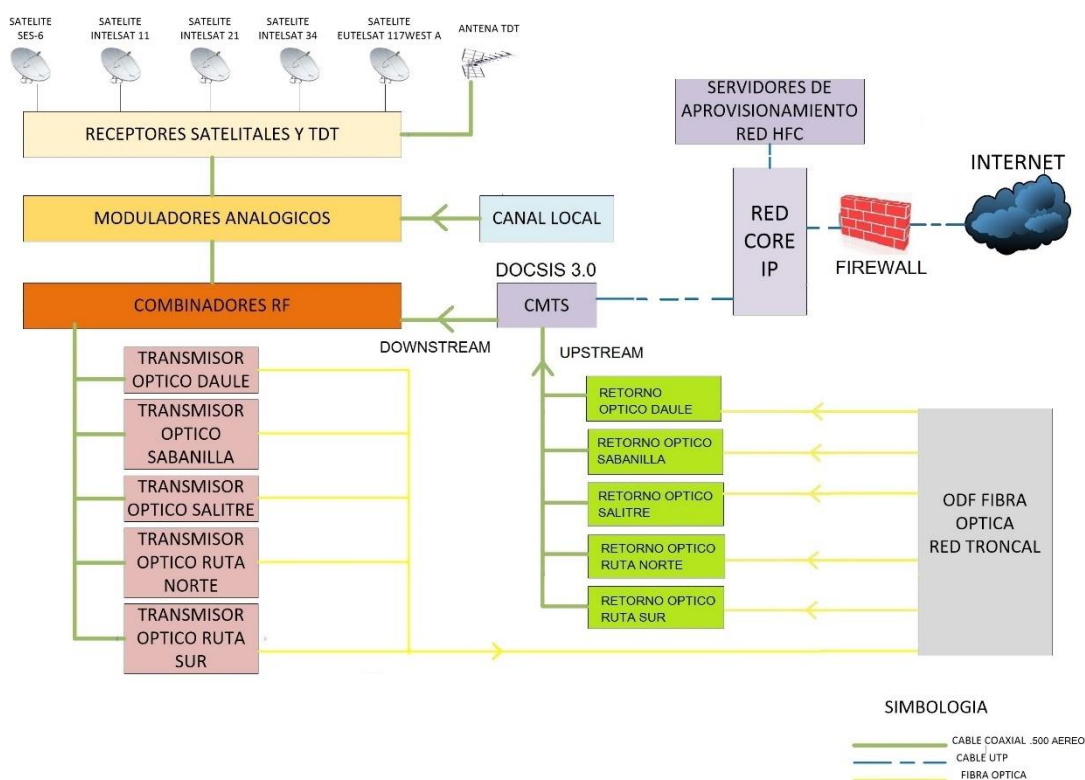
SATELITE SES-6

SATELITE INTELSAT 11

SATELITE INTELSAT 21

SATELITE INTELSAT 34

SATELITE EUTELSAT 117WEST A

ANTENA TDT

RECEPTORES SATELITALES Y TDT

SERVIDORES DE APROVISIONAMIENTO RED HFC

INTERNET

MODULADORES ANALOGICOS

CANAL LOCAL

RED CORE IP

FIREWALL

DOCSIS 3.0

COMBINADORES RF

CMTS

DOWNSTREAM

UPSTREAM

TRANSMISOR OPTICO DAULE

TRANSMISOR OPTICO SABANILLA

TRANSMISOR OPTICO SALITRE

TRANSMISOR OPTICO RUTA NORTE

TRANSMISOR OPTICO RUTA SUR

RETORNO OPTICO DAULE

RETORNO OPTICO SABANILLA

RETORNO OPTICO SALITRE

RETORNO OPTICO RUTA NORTE

RETORNO OPTICO RUTA SUR

ODF FIBRA OPTICA RED TRONCAL

SIMBOLOGIA

CABLE COAXIAL .500 AEREO

CABLE UTP

FIBRA OPTICA